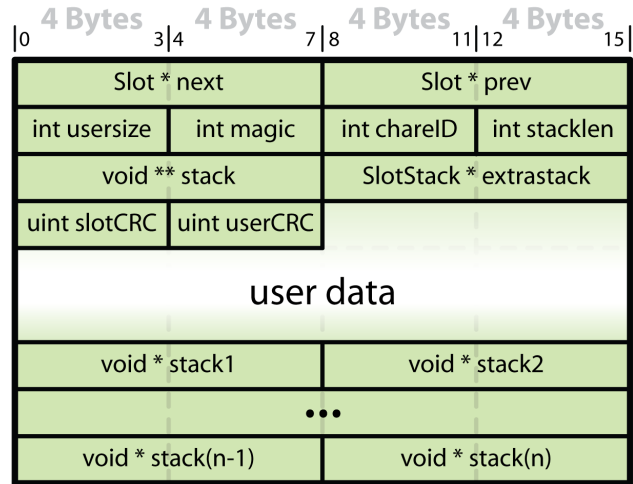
4 Bytes 4 Bytes 4 Bytes 4 Bytes

0 3 4 7 8 11 12 15

| Slot * next | | Slot * prev | |
|---|---|---|---|
| int usersize | int magic | int chareID | int stacklen |
| void ** stack | | SlotStack * extrastack | |
| uint slotCRC | uint userCRC | | |

user data

| void * stack1 | void * stack2 |
|---|---|
| ••• | |
| void * stack(n-1) | void * stack(n) |